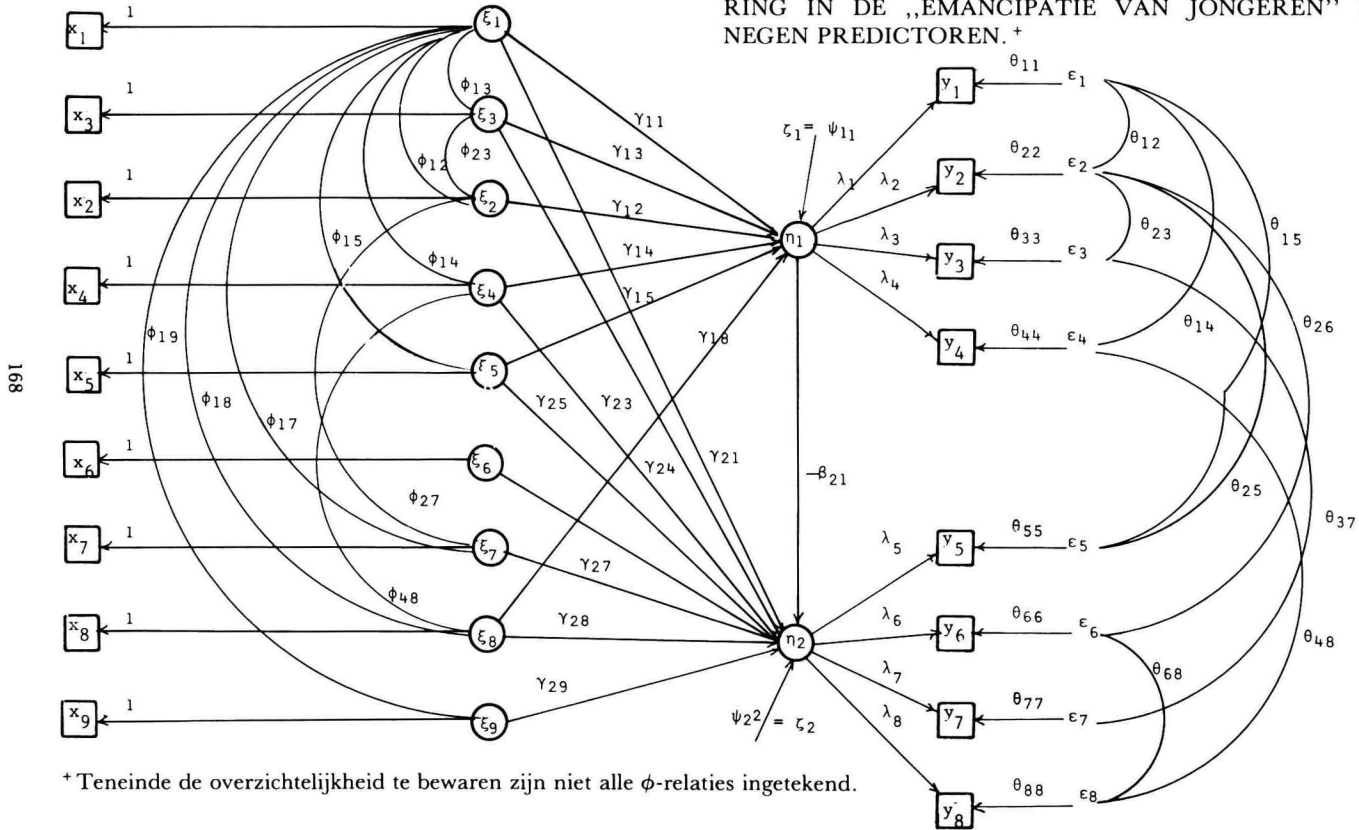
RING IN DE ,,EMANCIPATIE VAN JONGEREN'' NEGEN PREDICTOREN.⁺

168

$x_1$ 1 $\xi_1$
$\phi_{13}$
$x_3$ 1 $\xi_3$
$\phi_{23}$
$\phi_{12}$
$x_2$ 1 $\xi_2$
$\phi_{15}$
$\phi_{14}$
$x_4$ 1 $\xi_4$
$\phi_{19}$
$x_5$ 1 $\xi_5$
$\phi_{18}$ $\phi_{17}$
$x_6$ 1 $\xi_6$
$\phi_{27}$
$x_7$ 1 $\xi_7$
$\phi_{48}$
$x_8$ 1 $\xi_8$
$x_9$ 1 $\xi_9$

$\gamma_{11}$ $\gamma_{13}$ $\gamma_{12}$ $\gamma_{14}$ $\gamma_{15}$ $\gamma_{18}$ $\gamma_{25}$ $\gamma_{23}$ $\gamma_{24}$ $\gamma_{21}$ $\gamma_{27}$ $\gamma_{28}$ $\gamma_{29}$

$\zeta_1 = \psi_{11}$
$\eta_1$
$-\beta_{21}$
$\eta_2$
$\psi_2{}^2 = \zeta_2$

$\lambda_1$ $\lambda_2$ $\lambda_3$ $\lambda_4$ $\lambda_5$ $\lambda_6$ $\lambda_7$ $\lambda_8$

$y_1$ $\theta_{11}$ $\varepsilon_1$
$\theta_{12}$
$y_2$ $\theta_{22}$ $\varepsilon_2$
$\theta_{23}$ $\theta_{15}$
$y_3$ $\theta_{33}$ $\varepsilon_3$
$\theta_{14}$ $\theta_{26}$
$y_4$ $\theta_{44}$ $\varepsilon_4$
$\theta_{25}$ $\theta_{37}$
$y_5$ $\theta_{55}$ $\varepsilon_5$
$y_6$ $\theta_{66}$ $\varepsilon_6$
$\theta_{68}$ $\theta_{48}$
$y_7$ $\theta_{77}$ $\varepsilon_7$
$y_8$ $\theta_{88}$ $\varepsilon_8$

⁺ Teneinde de overzichtelijkheid te bewaren zijn niet alle $\phi$-relaties ingetekend.